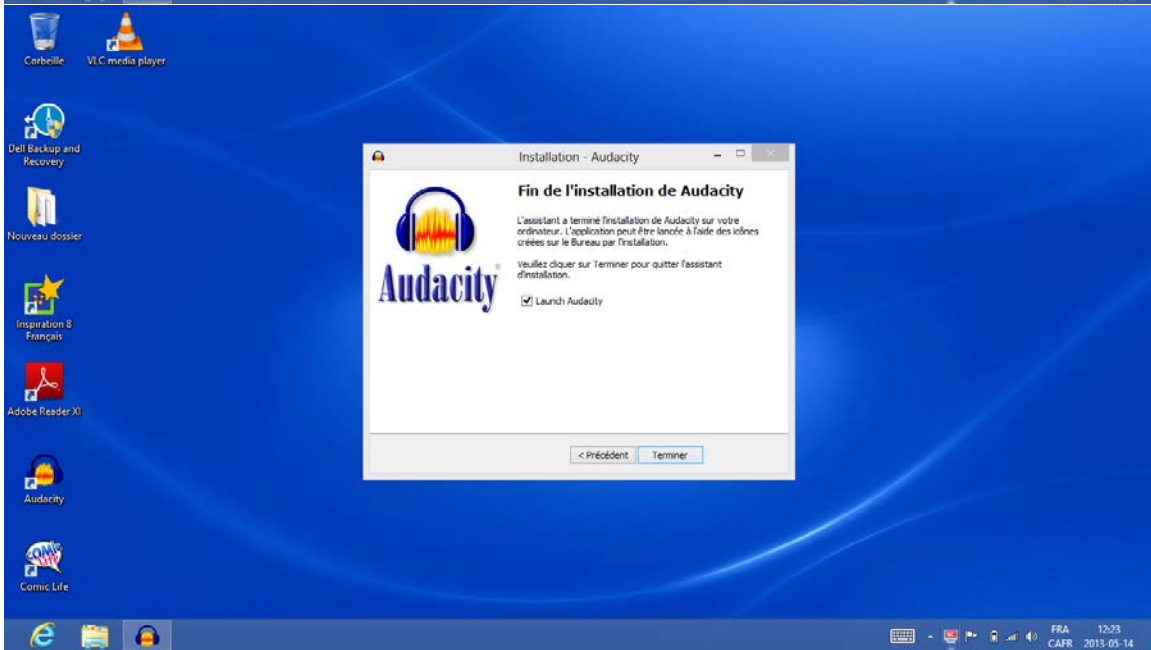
Corbeille

VLC media player

Dell Backup and Recovery

Nouveau dossier

Inspiration 8 Français

Adobe Reader XI

Audacity

Comic Life

Installation - Audacity

Fin de l'installation de Audacity

L'assistant a terminé l'installation de Audacity sur votre ordinateur. L'application peut être lancée à l'aide des icônes créées sur le Bureau par l'installation.

Veuillez cliquer sur Terminer pour quitter l'assistant d'installation.

Launch Audacity

Audacity

< Précédent

Terminer

FRA
CAFR

12:23
2013-05-14